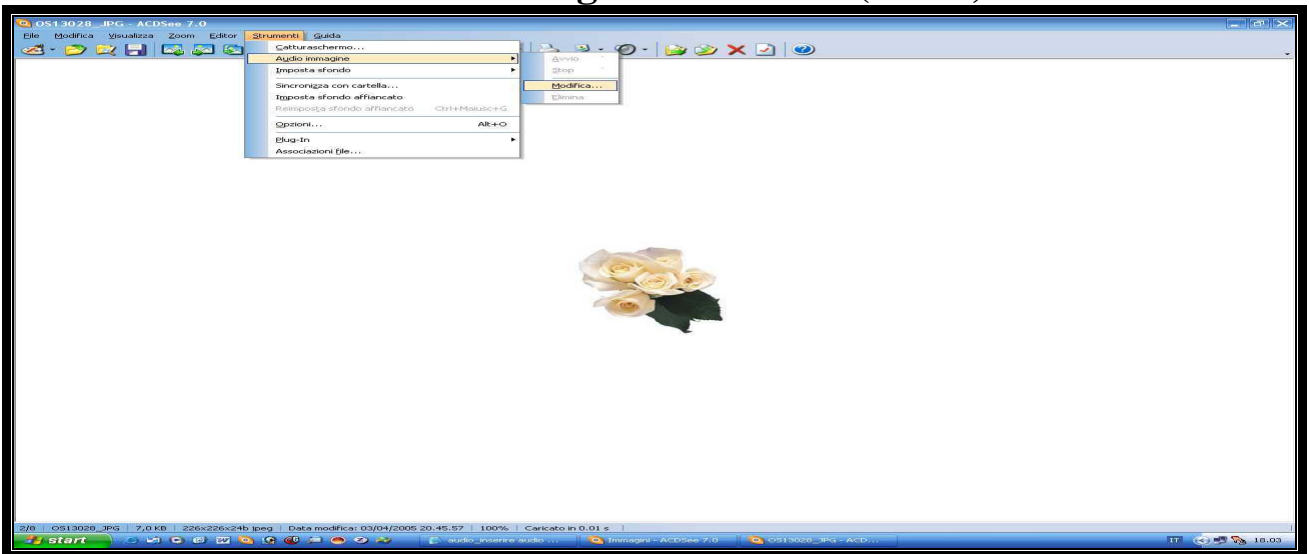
OS13028.JPG - ACDSee 7.0

File Modifica Visualizza Zoom Editor Strumenti Guida

Catturaschermo...
Audio immagine
Imposta sfondo
Sincronizza con cartella...
Imposta sfondo affiancato
Reimposta sfondo affiancato Ctrl+Maiusc+G
Opzioni... Alt+O
Plug-In
Associazioni file...

Avvio
Stop
Modifica...
Elimina

2/8 | OS13028.JPG | 7,0 KB | 226x226x24b jpeg | Data modifica: 03/04/2005 20.45.57 | 100% | Caricato in 0.01 s

start | audio_inserire audio ... | Immagini - ACDSee 7.0 | OS13028.JPG - ACD... | IT 18.03